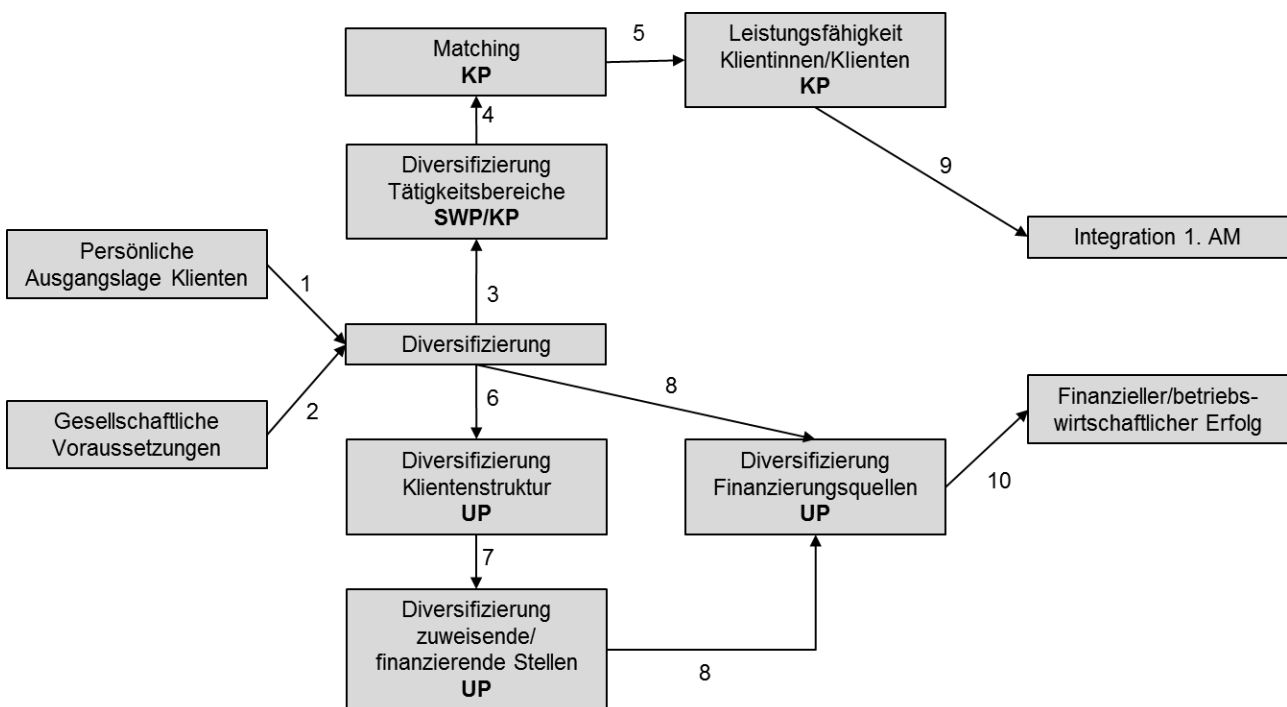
Matching
**KP**

5

Leistungsfähigkeit Klientinnen/Klienten
**KP**

4

Diversifizierung Tätigkeitsbereiche
**SWP/KP**

9

Integration 1. AM

Persönliche Ausgangslage Klienten

1

3

Diversifizierung

Gesellschaftliche Voraussetzungen

2

6

8

Finanzieller/betriebswirtschaftlicher Erfolg

Diversifizierung Klientenstruktur
**UP**

Diversifizierung Finanzierungsquellen
**UP**

10

7

Diversifizierung zuweisende/ finanzierende Stellen
**UP**

8